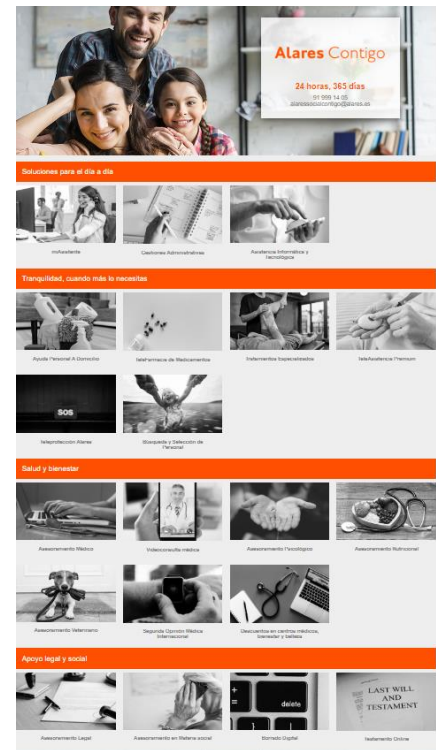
Alares Contigo

24 horas, 365 días
91 099 14 05
alaressociocontigo@alares.es

Soluciones para el día a día

Multiasistente

Gestiones Administrativas

Asistencia Informática y tecnológica

Tranquilidad, cuando más lo necesitas

Ayuda Personal A Domicilio

teleFarmacia de Medicamentos

Tratamientos Especializados

teleAsistencia Premium

SOS

teleprotección Alares

Búsqueda y Selección de Personal

Salud y bienestar

Asesoramiento Médico

Videoconsulta médica

Asesoramiento Psicológico

Asesoramiento Nutricional

Asesoramiento Veterinario

Segunda Opinión Médica Internacional

Descuentos en centros médicos, bienestar y belleza

Apoyo legal y social

Asesoramiento Legal

Asesoramiento en Materia social

delete

Borrado Digital

LAST WILL AND TESTAMENT

Testamento Online